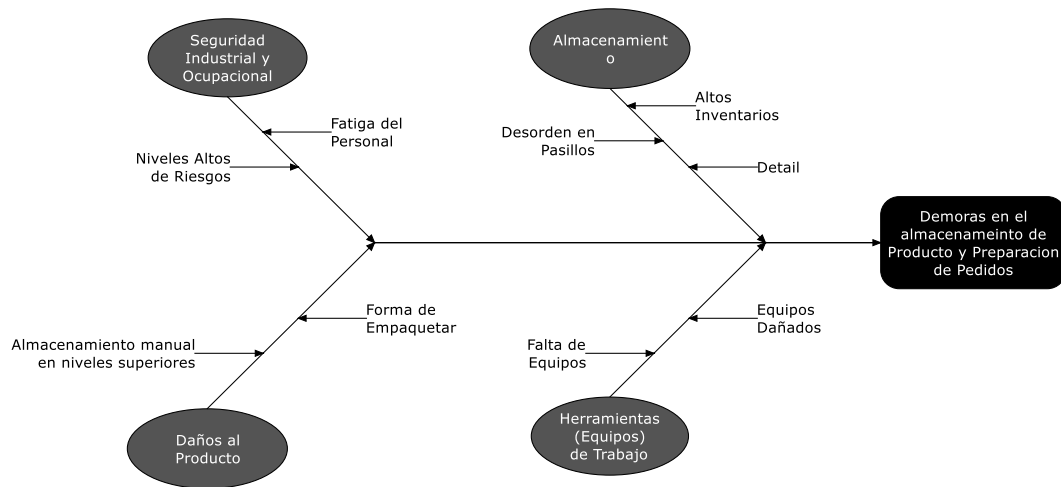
Seguridad Industrial y Ocupacional

Fatiga del Personal

Niveles Altos de Riesgos

Almacenamient o

Altos Inventarios

Desorden en Pasillos

Detail

Demoras en el almacenameinto de Producto y Preparacion de Pedidos

Forma de Empaquetar

Almacenamiento manual en niveles superiores

Daños al Producto

Equipos Dañados

Falta de Equipos

Herramientas (Equipos) de Trabajo